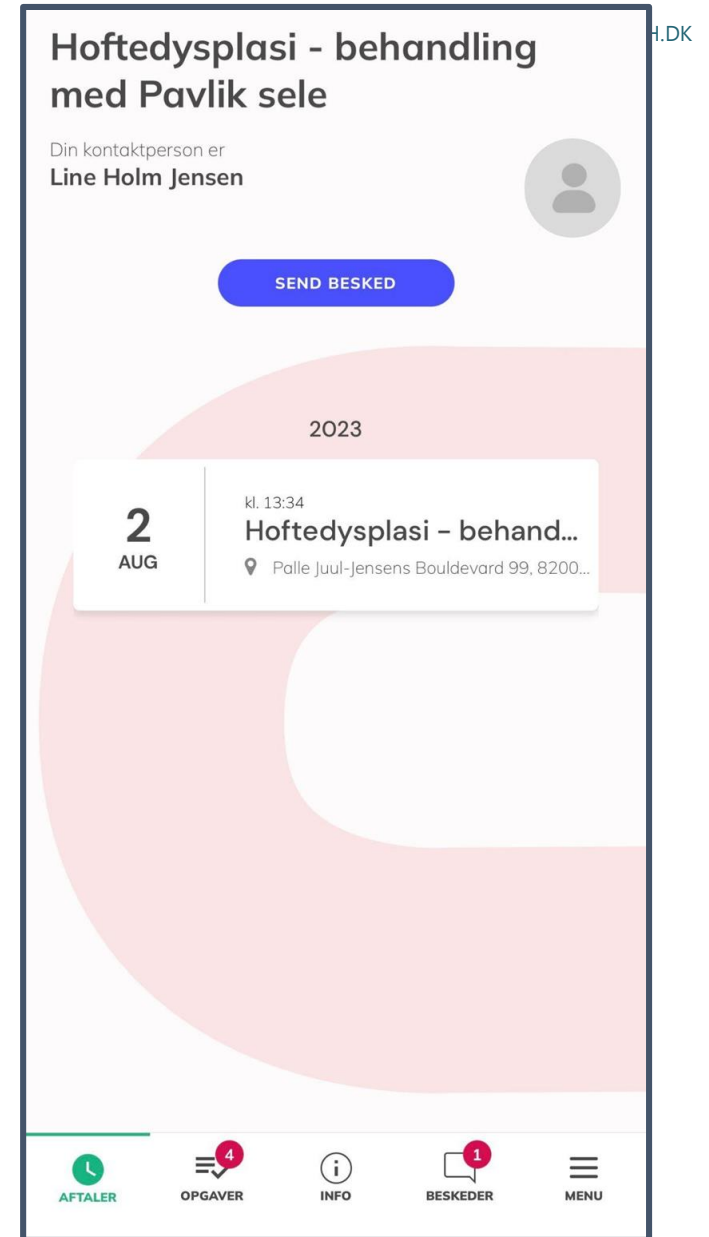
H.DK

Hoftedysplasi - behandling med Pavlik sele

Din kontaktperson er
Line Holm Jensen

SEND BESKED

2023

2
AUG

kl. 13:34
Hoftedysplasi - behand...
Palle Juul-Jensens Bouldevard 99, 8200...

AFTALER
4
OPGAVER
INFO
1
BESKEDER
MENU